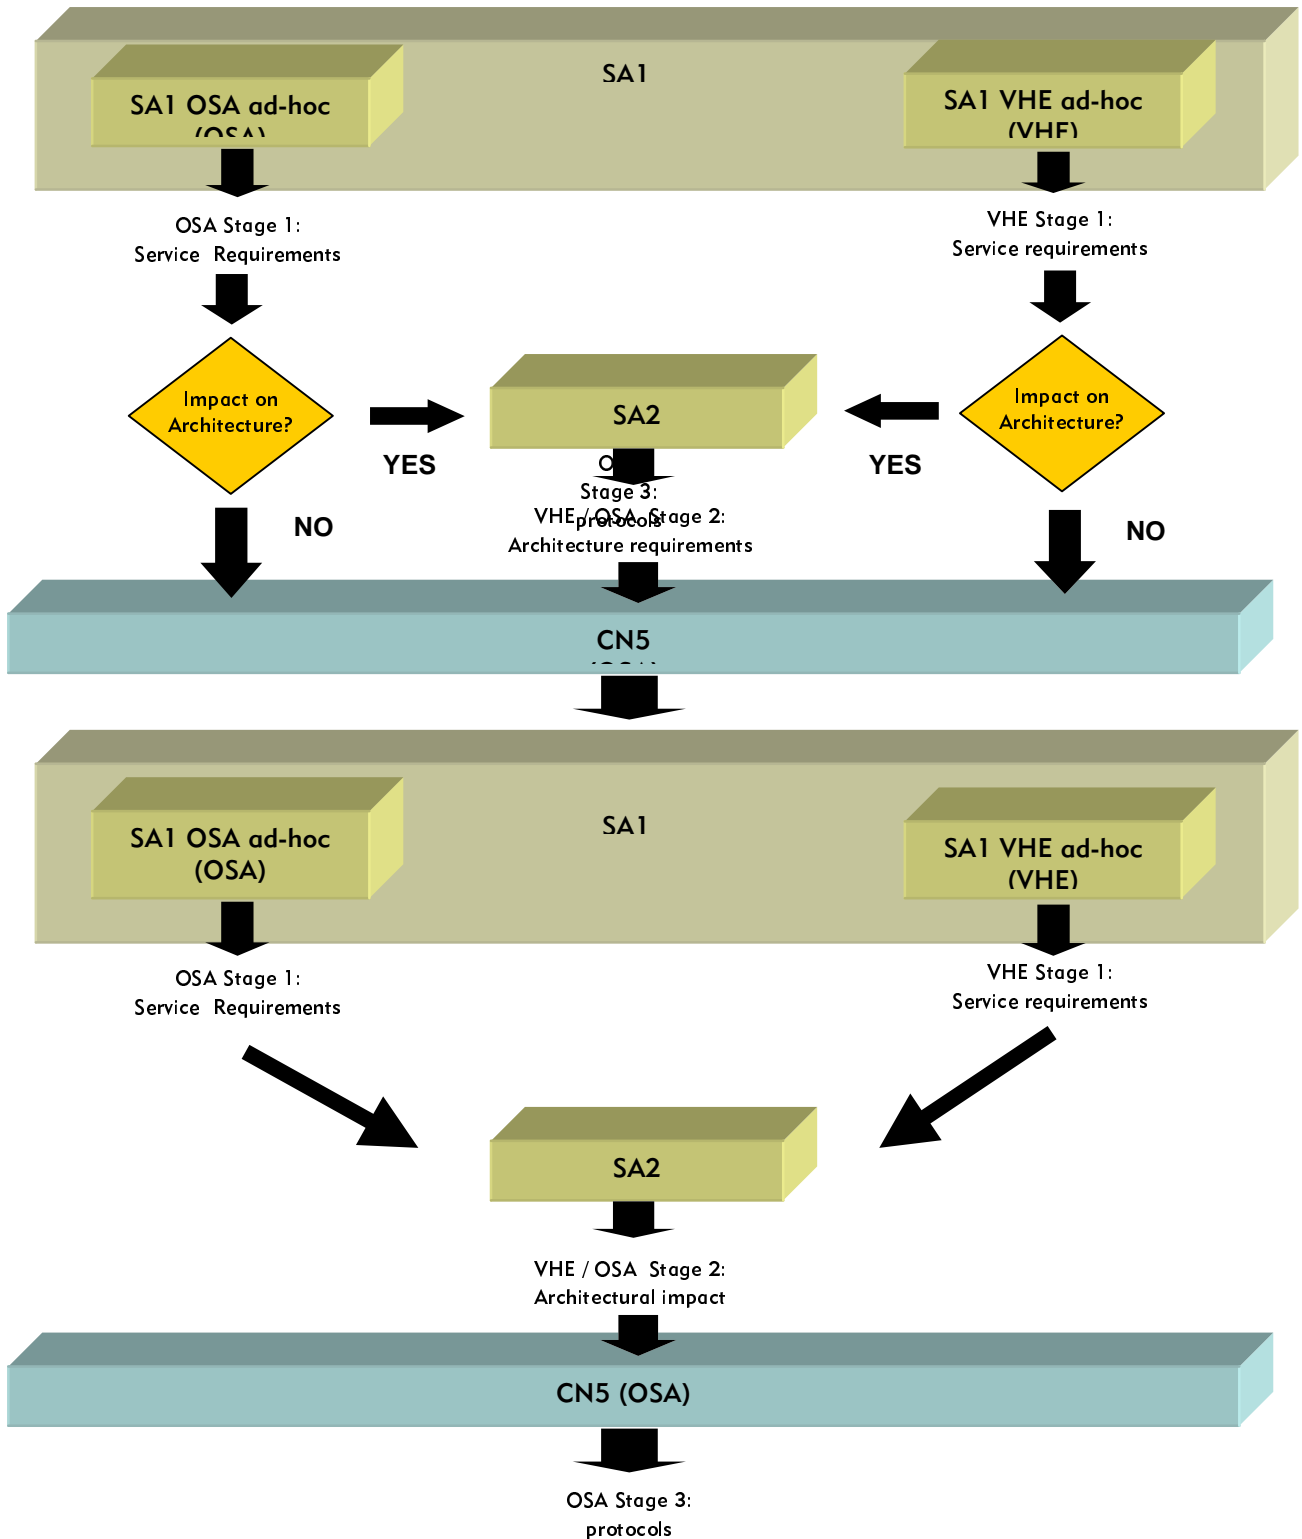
SA1

SA1 OSA ad-hoc (OSA)

SA1 VHE ad-hoc (VHE)

OSA Stage 1: Service Requirements

VHE Stage 1: Service requirements

Impact on Architecture?

YES

SA2

YES

Impact on Architecture?

NO

O
Stage 3:
VHE / OSA Stage 2: protocols
Architecture requirements

NO

CN5 (OSA)

SA1

SA1 OSA ad-hoc (OSA)

SA1 VHE ad-hoc (VHE)

OSA Stage 1: Service Requirements

VHE Stage 1: Service requirements

SA2

VHE / OSA Stage 2: Architectural impact

CN5 (OSA)

OSA Stage 3: protocols